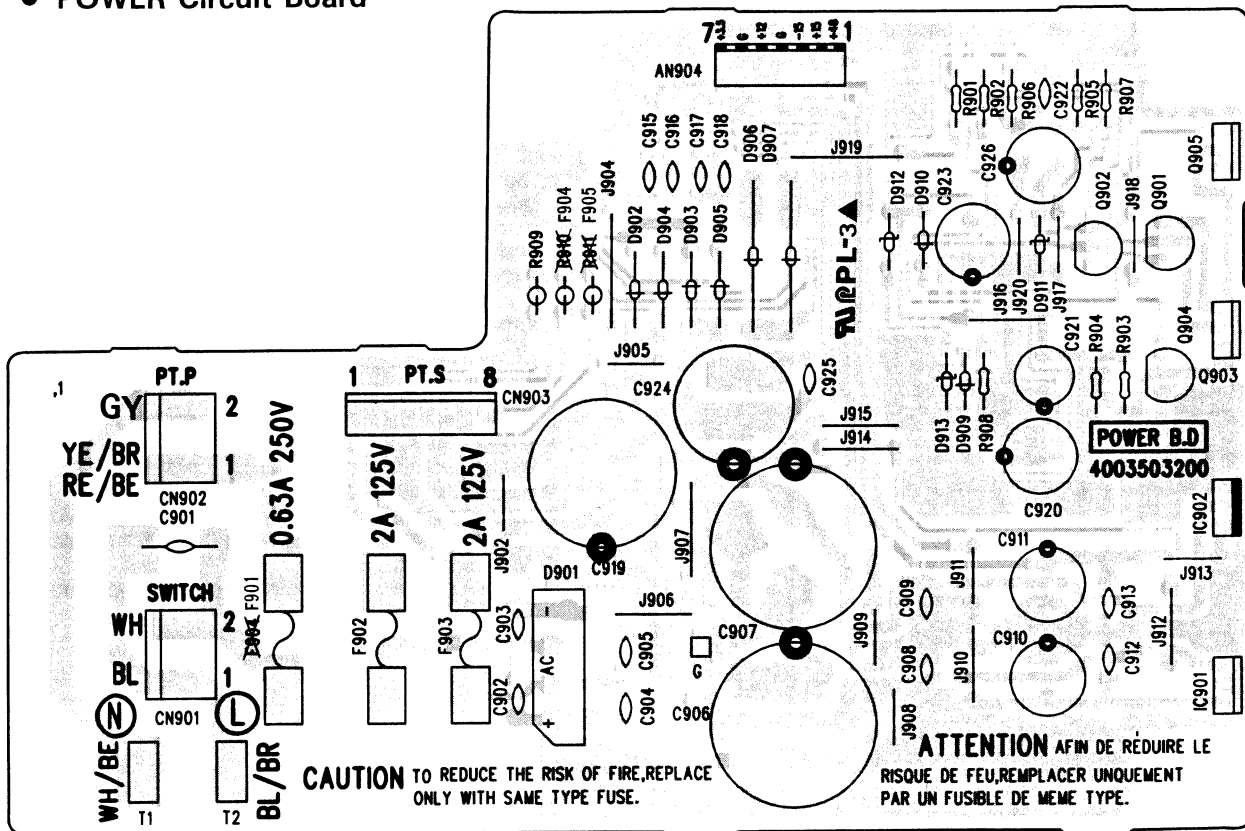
• POWER Circuit Board

7 1
AN904

R901 R902 R906 C922 R905 R907
C915 C916 C917 C918 D906 D907
J919
J904
Q905
C926
D912 D910 C923
Q902 J918 Q901
D902 D904 D903 D905
R909 D910 F904 D911 F905
PL-3
J916 J920 D911 J917
Q904
J905
C921 R904 R903
C925
C924
Q903
,1
PT.P
GY 2
YE/BR 1
RE/BE
CN902
C901
1 PT.S 8
CN903
J915
J914
D913 D909 R908
POWER B.D
4003503200
C920
0.63A 250V
2A 125V
2A 125V
J902
J907
IC902
C919
D901
C911
J911
J913
SWITCH
F901
J906
C909
C913
WH 2
F902
F903
C903
C905
C907
G
J909
C910
J912
D904
BL 1
C902
AC
C904
C906
C908
J910
C912
IC901
CN901
N L
J908
WH/BE
T1
T2
BL/BR
CAUTION TO REDUCE THE RISK OF FIRE,REPLACE ONLY WITH SAME TYPE FUSE.
ATTENTION AFIN DE REDUIRE LE RISQUE DE FEU,REMPLACER UNQUEMENT PAR UN FUSIBLE DE MEME TYPE.